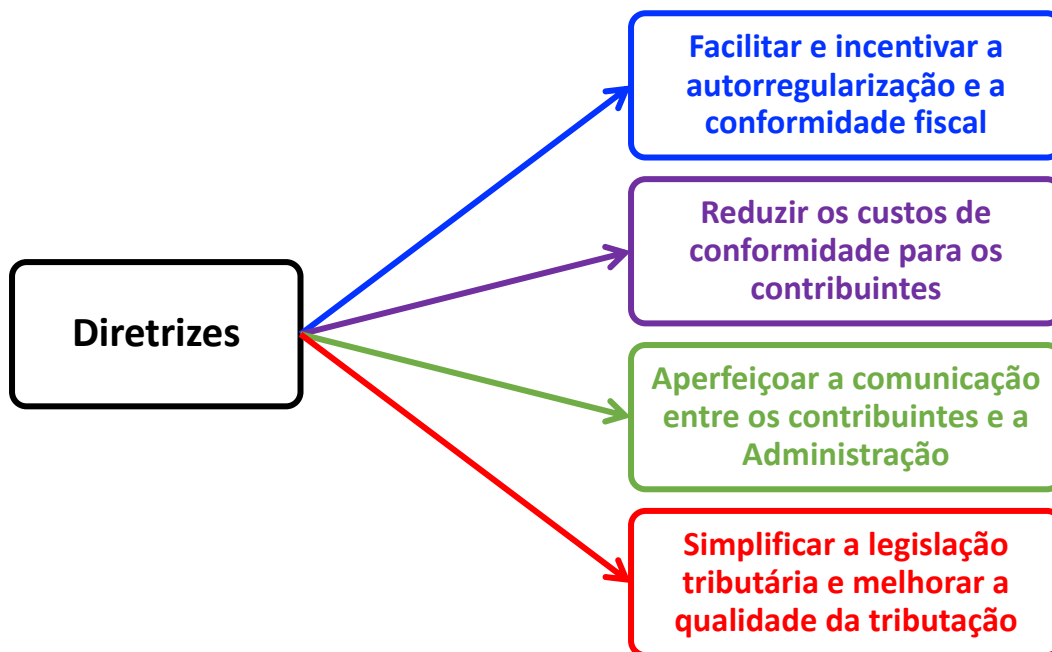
Diretrizes

Facilitar e incentivar a autorregularização e a conformidade fiscal

Reduzir os custos de conformidade para os contribuintes

Aperfeiçoar a comunicação entre os contribuintes e a Administração

Simplificar a legislação tributária e melhorar a qualidade da tributação